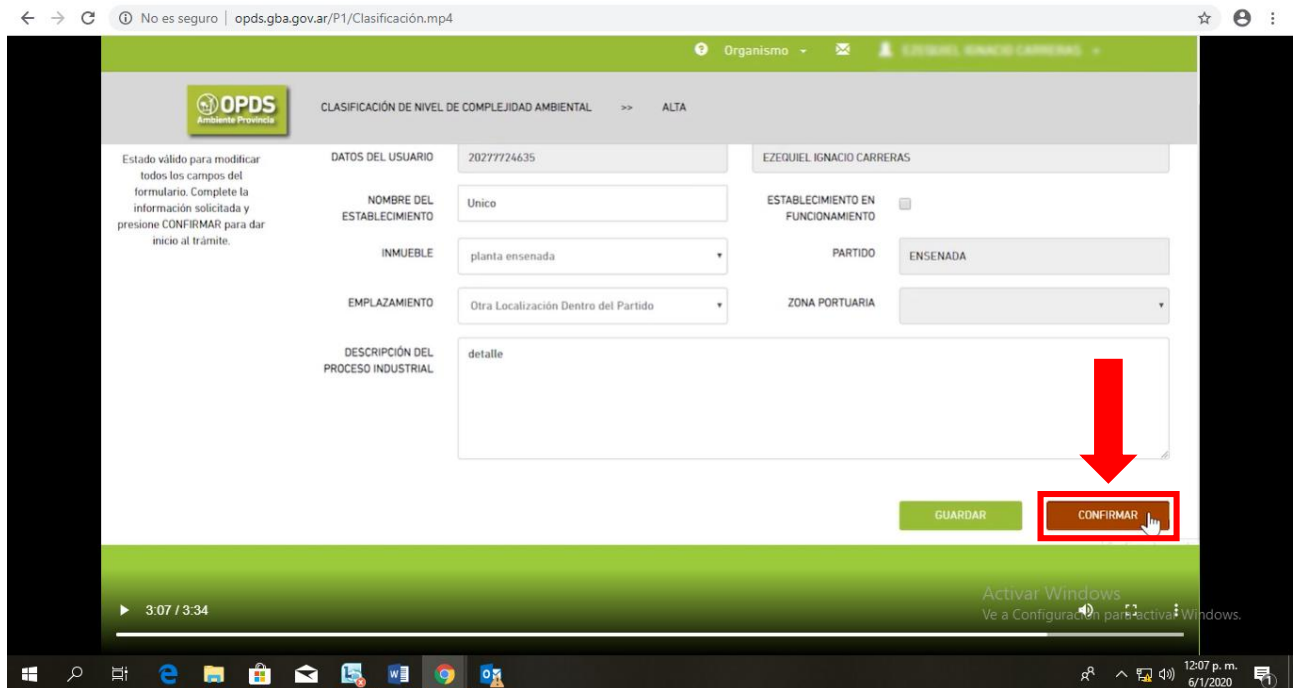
No es seguro | opds.gba.gov.ar/P1/Clasificación.mp4

Organismo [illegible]

OPDS
Ambiente Provincia

CLASIFICACIÓN DE NIVEL DE COMPLEJIDAD AMBIENTAL >> ALTA

Estado válido para modificar todos los campos del formulario. Complete la información solicitada y presione CONFIRMAR para dar inicio al trámite.

DATOS DEL USUARIO 20277724635 EZEQUIEL IGNACIO CARRERAS

NOMBRE DEL ESTABLECIMIENTO Unico

ESTABLECIMIENTO EN FUNCIONAMIENTO

INMUEBLE planta ensenada

PARTIDO ENSENADA

EMPLAZAMIENTO Otra Localización Dentro del Partido

ZONA PORTUARIA

DESCRIPCIÓN DEL PROCESO INDUSTRIAL detalle

GUARDAR

CONFIRMAR

3:07 / 3:34

Activar Windows
Ve a Configuración para activar Windows.

12:07 p. m.
6/1/2020